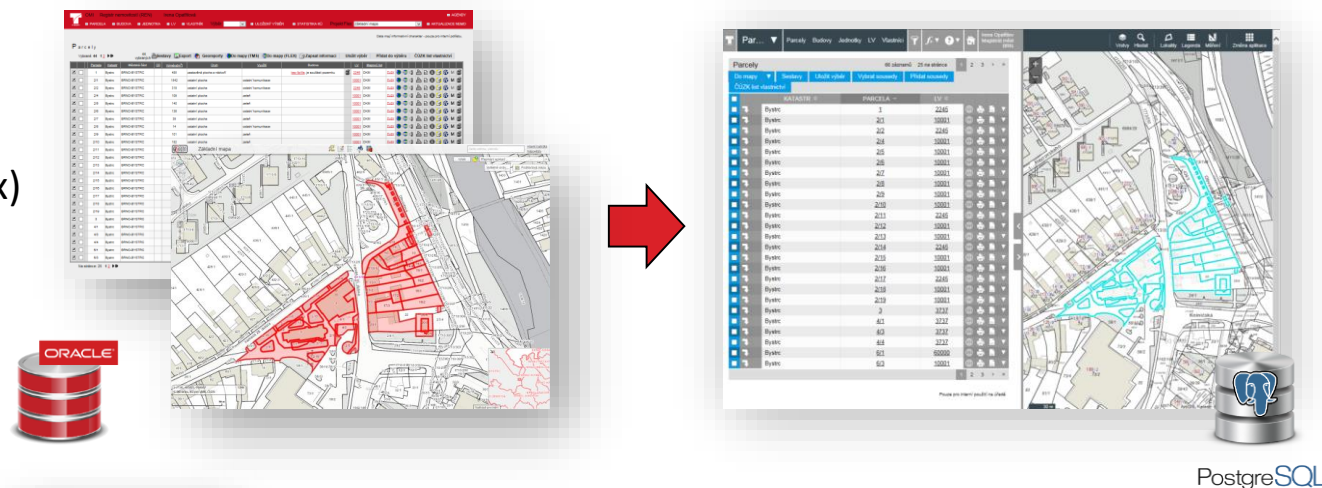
x)

ORACLE

Parcely

Základní mapa

Par... Parcely Budovy Jednotky LV Vlastníci

Parcely

Do mapy Sestavy Uložit výběr Vybrat sousedy Přidat sousedy

ČÚZK list vlastnictví

| KATASTR | PARCELA | LV |
|---|---|---|
| Bystrc | 1 | 2245 |
| Bystrc | 2/1 | 10001 |
| Bystrc | 2/2 | 2245 |
| Bystrc | 2/4 | 10001 |
| Bystrc | 2/5 | 10001 |
| Bystrc | 2/6 | 10001 |
| Bystrc | 2/7 | 2245 |
| Bystrc | 2/8 | 10001 |
| Bystrc | 2/9 | 10001 |
| Bystrc | 2/10 | 10001 |
| Bystrc | 2/11 | 2245 |
| Bystrc | 2/12 | 10001 |
| Bystrc | 2/13 | 10001 |
| Bystrc | 2/14 | 2245 |
| Bystrc | 2/15 | 10001 |
| Bystrc | 2/16 | 10001 |
| Bystrc | 2/17 | 2245 |
| Bystrc | 2/18 | 10001 |
| Bystrc | 2/19 | 10001 |
| Bystrc | 3 | 3737 |
| Bystrc | 4/1 | 3737 |
| Bystrc | 4/3 | 3737 |
| Bystrc | 4/4 | 3737 |
| Bystrc | 6/1 | 60000 |
| Bystrc | 6/3 | 10001 |

Pouze pro interní použití na úřadě

Vrstvy Hledat Lokality Legenda Měření Změna aplikace

PostgreSQL